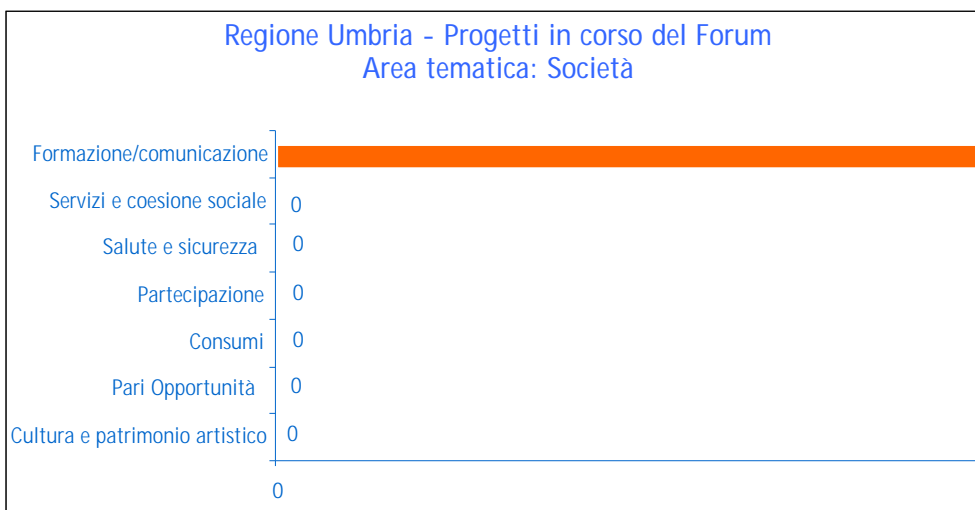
Regione Umbria - Progetti in corso del Forum
Area tematica: Società

Formazione/comunicazione
Servizi e coesione sociale 0
Salute e sicurezza 0
Partecipazione 0
Consumi 0
Pari Opportunità 0
Cultura e patrimonio artistico 0

0